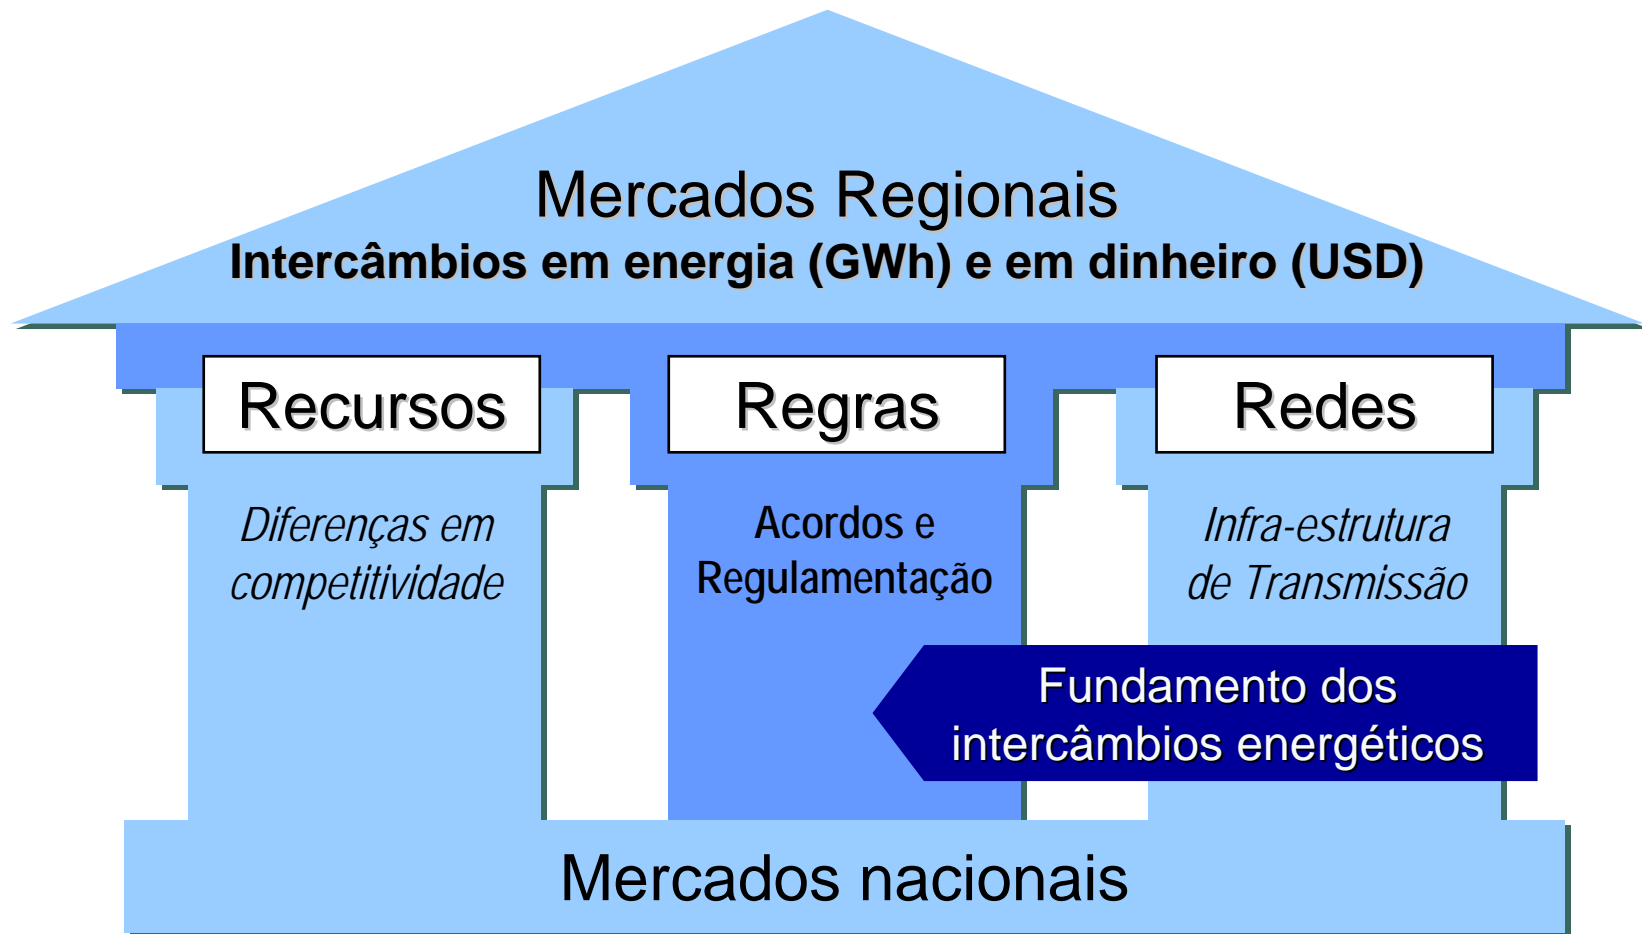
Mercados Regionais
Intercâmbios em energia (GWh) e em dinheiro (USD)

Recursos

Regras

Redes

Diferenças em competitividade

Acordos e Regulamentação

Infra-estrutura de Transmissão

Fundamento dos intercâmbios energéticos

Mercados nacionais